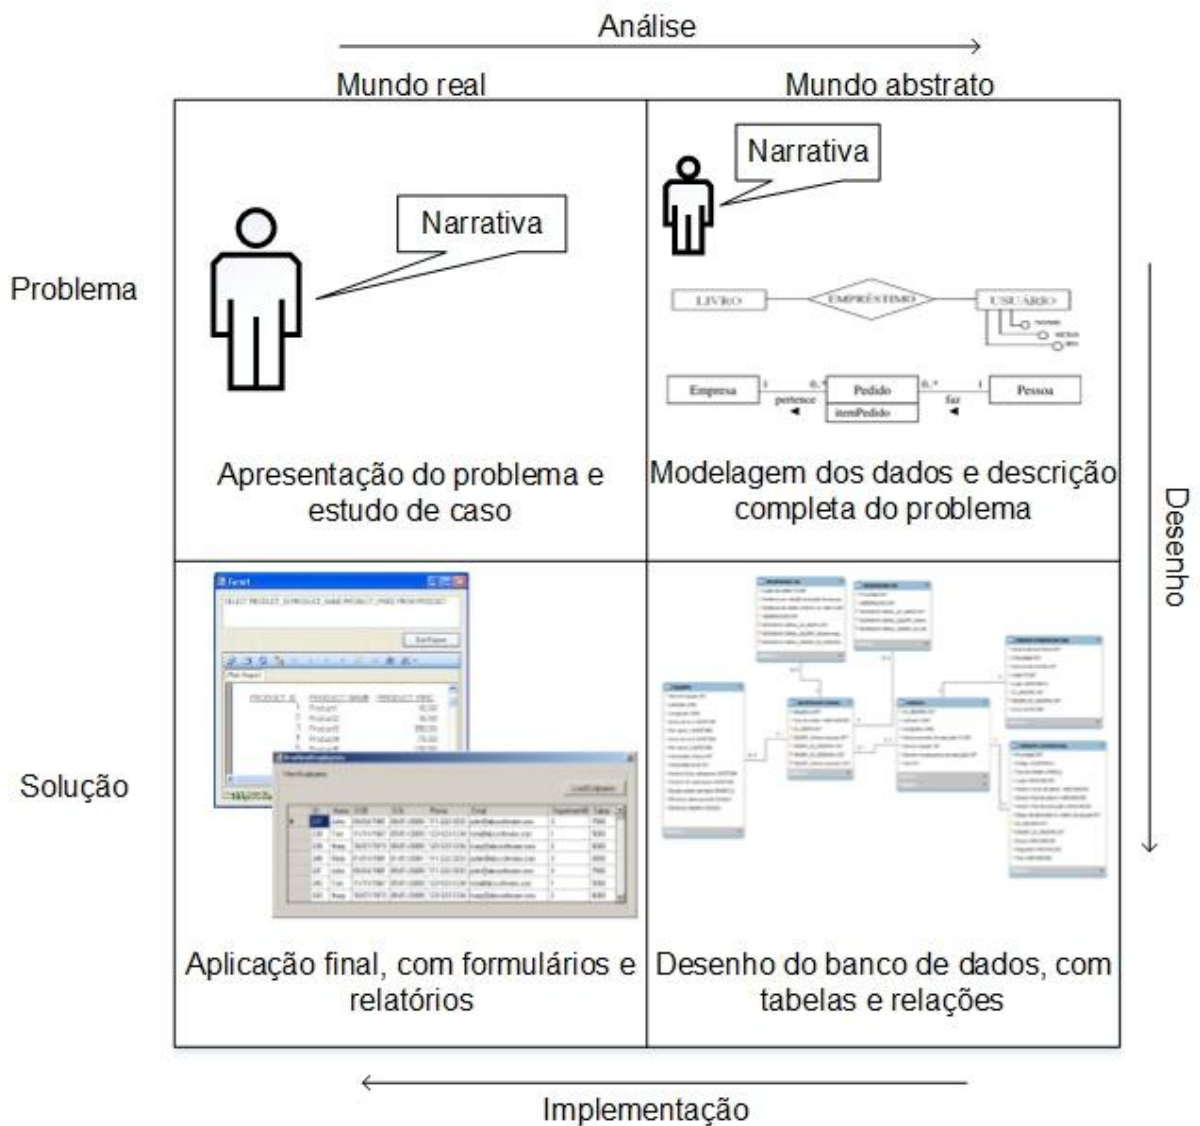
Análise

Mundo real

Mundo abstrato

Problema

Narrativa

Narrativa

LIVRO

EMPRÉSTIMO

USUÁRIO

Empresa

1

0..*

Pedido

0..*

1

Pessoa

pertence

itemPedido

faz

Apresentação do problema e estudo de caso

Modelagem dos dados e descrição completa do problema

Desenho

Solução

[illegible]

SELECT PRODUCT_ID,PRODUCT_NAME,PRODUCT_PRICE FROM PRODUCT

PRODUCT_ID

PRODUCT_NAME

PRODUCT_PRIC

Product1

Product2

Product3

Product4

Product5

Aplicação final, com formulários e relatórios

Desenho do banco de dados, com tabelas e relações

Implementação